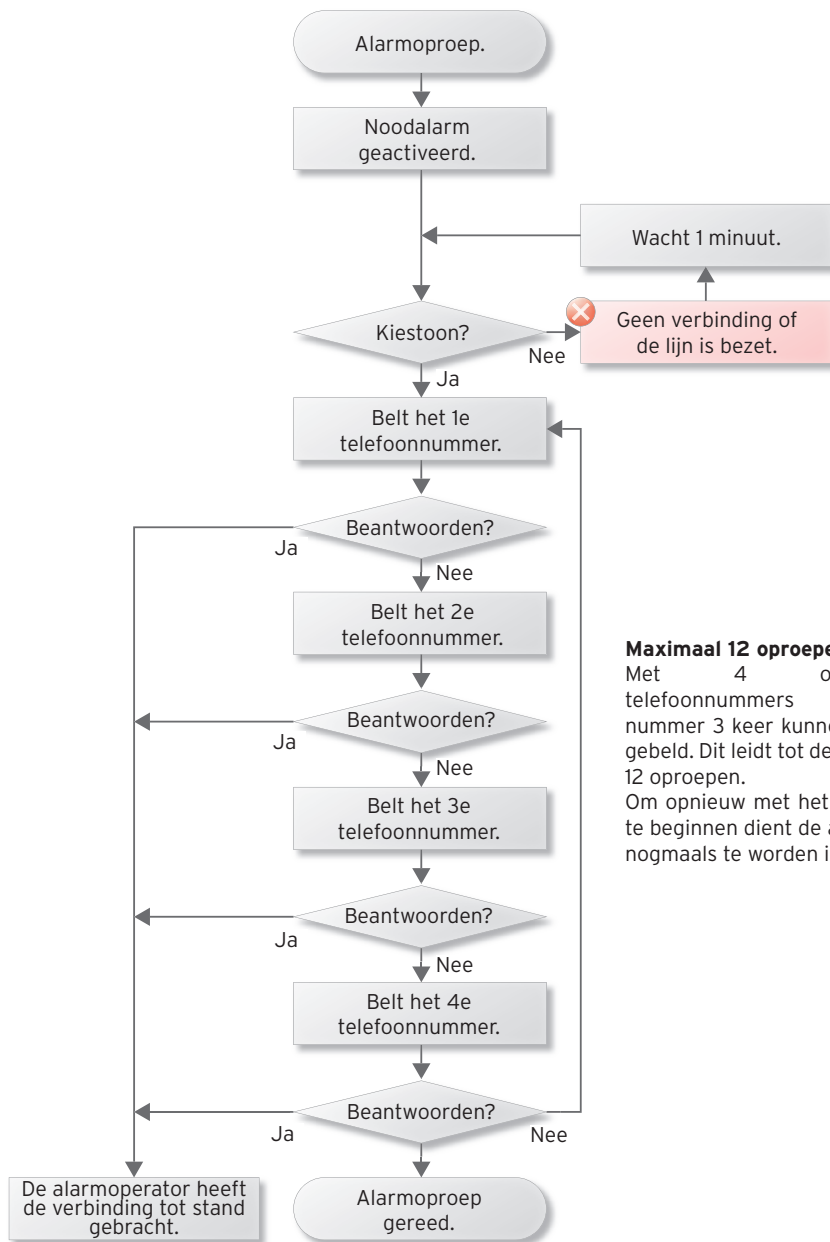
Alarmoproep.

Noodalarm geactiveerd.

Wacht 1 minuut.

Kiestoon?

Nee

Geen verbinding of de lijn is bezet.

Ja

Belt het 1e telefoonnummer.

Beantwoorden?

Ja

Nee

Belt het 2e telefoonnummer.

Beantwoorden?

Ja

Nee

Belt het 3e telefoonnummer.

Beantwoorden?

Ja

Nee

Belt het 4e telefoonnummer.

Beantwoorden?

Ja

Nee

De alarmoperator heeft de verbinding tot stand gebracht.

Alarmoproep gereed.

**Maximaal 12 oproepe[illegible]**
Met 4 o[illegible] telefoonnummers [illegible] nummer 3 keer kunn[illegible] gebeld. Dit leidt tot de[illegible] 12 oproepen.
Om opnieuw met het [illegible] te beginnen dient de a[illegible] nogmaals te worden i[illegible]